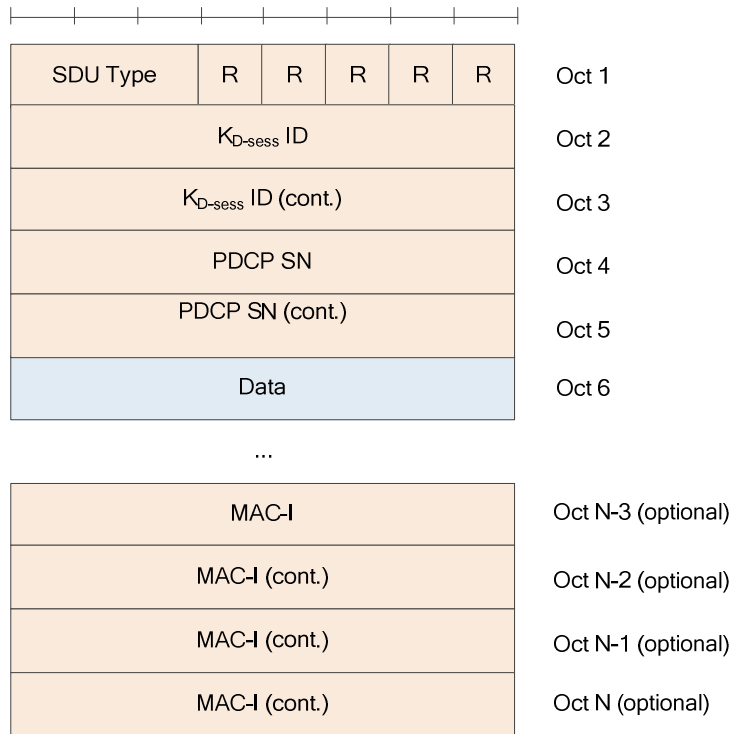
| SDU Type | R | R | R | R | R |
|---|---|---|---|---|---|

Oct 1

$K_{D\text{-}sess}$ ID

Oct 2

$K_{D\text{-}sess}$ ID (cont.)

Oct 3

PDCP SN

Oct 4

PDCP SN (cont.)

Oct 5

Data

Oct 6

...

MAC-I

Oct N-3 (optional)

MAC-I (cont.)

Oct N-2 (optional)

MAC-I (cont.)

Oct N-1 (optional)

MAC-I (cont.)

Oct N (optional)